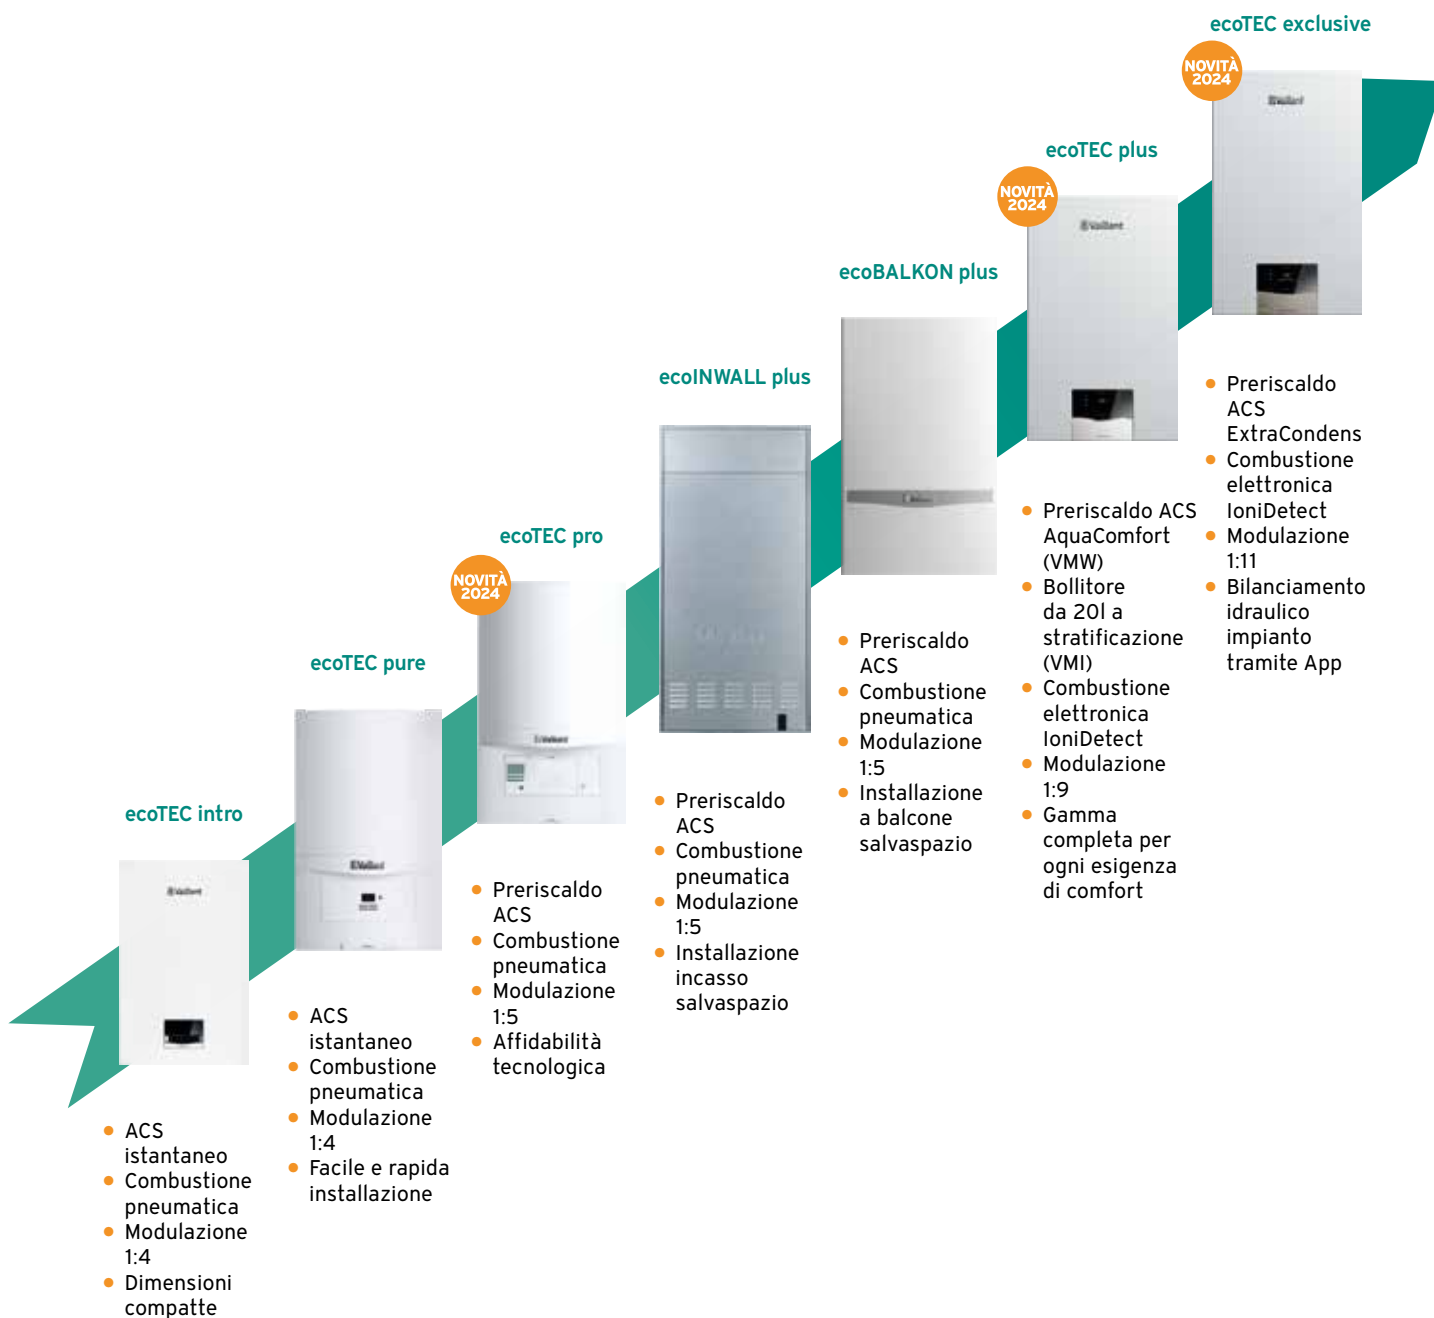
ecoTEC exclusive

NOVITÀ 2024

ecoTEC plus

NOVITÀ 2024

ecoBALKON plus

ecoINWALL plus

ecoTEC pro

NOVITÀ 2024

ecoTEC pure

ecoTEC intro

- ACS istantaneo
- Combustione pneumatica
- Modulazione 1:4
- Dimensioni compatte

- ACS istantaneo
- Combustione pneumatica
- Modulazione 1:4
- Facile e rapida installazione

- Preriscaldo ACS
- Combustione pneumatica
- Modulazione 1:5
- Affidabilità tecnologica

- Preriscaldo ACS
- Combustione pneumatica
- Modulazione 1:5
- Installazione incasso salvaspazio

- Preriscaldo ACS
- Combustione pneumatica
- Modulazione 1:5
- Installazione a balcone salvaspazio

- Preriscaldo ACS AquaComfort (VMW)
- Bollitore da 20l a stratificazione (VMI)
- Combustione elettronica IoniDetect
- Modulazione 1:9
- Gamma completa per ogni esigenza di comfort

- Preriscaldo ACS ExtraCondens
- Combustione elettronica IoniDetect
- Modulazione 1:11
- Bilanciamento idraulico impianto tramite App